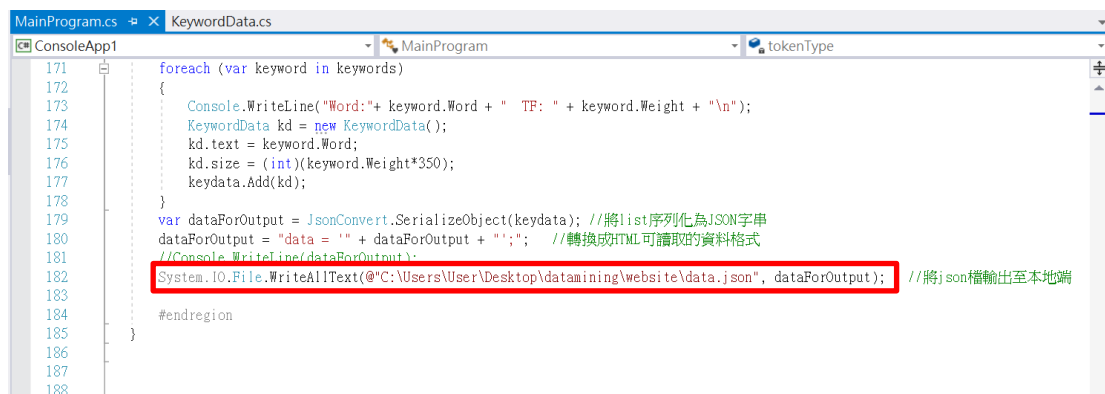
MainProgram.cs ✕ KeywordData.cs

ConsoleApp1 MainProgram tokenType

171 foreach (var keyword in keywords)
172 {
173 Console.WriteLine("Word:"+ keyword.Word + " TF: " + keyword.Weight + "\n");
174 KeywordData kd = new KeywordData();
175 kd.text = keyword.Word;
176 kd.size = (int)(keyword.Weight*350);
177 keydata.Add(kd);
178 }
179 var dataForOutput = JsonConvert.SerializeObject(keydata); //將list序列化為JSON字串
180 dataForOutput = "data = '" + dataForOutput + "';"; //轉換成HTML可讀取的資料格式
181 //Console.WriteLine(dataForOutput);
182 System.IO.File.WriteAllText(@"C:\Users\User\Desktop\datamining\website\data.json", dataForOutput); //將json檔輸出至本地端
183
184 #endregion
185 }
186
187
188